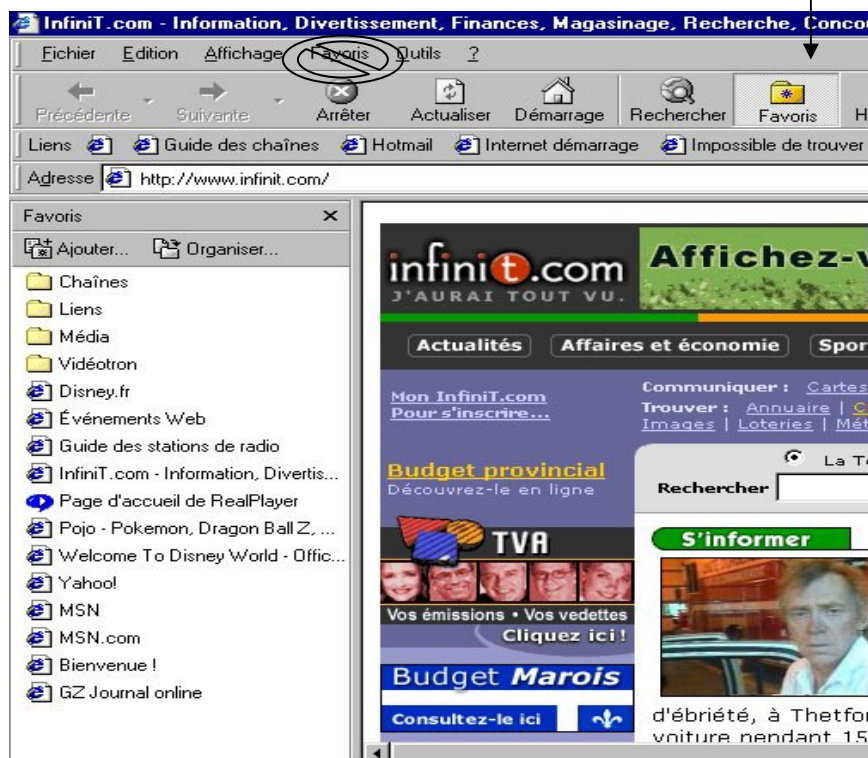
InfiniT.com - Information, Divertissement, Finances, Magasinage, Recherche, Concou

Fichier Edition Affichage Favoris Outils ?

Précédente Suivante Arrêter Actualiser Démarrage Rechercher Favoris H

Liens Guide des chaînes Hotmail Internet démarrage Impossible de trouver

Adresse http://www.infinit.com/

Favoris ×

Ajouter... Organiser...

Chaînes
Liens
Média
Vidéotron
Disney.fr
Événements Web
Guide des stations de radio
InfiniT.com - Information, Divertis...
Page d'accueil de RealPlayer
Pojo - Pokemon, Dragon Ball Z, ...
Welcome To Disney World - Offic...
Yahoo!
MSN
MSN.com
Bienvenue !
GZ Journal online

infinit.com
J'AURAI TOUT VU.

Affichez-v

Actualités Affaires et économie Spor

Mon InfiniT.com
Pour s'inscrire...

Communiquer : Cartes
Trouver : Annuaire | C
Images | Loteries | Mét

Budget provincial
Découvrez-le en ligne

La T

Rechercher

TVA
Vos émissions • Vos vedettes
Cliquez ici !

S'informer

Budget Marois
Consultez-le ici

d'ébriété, à Thetfor
voiture pendant 15